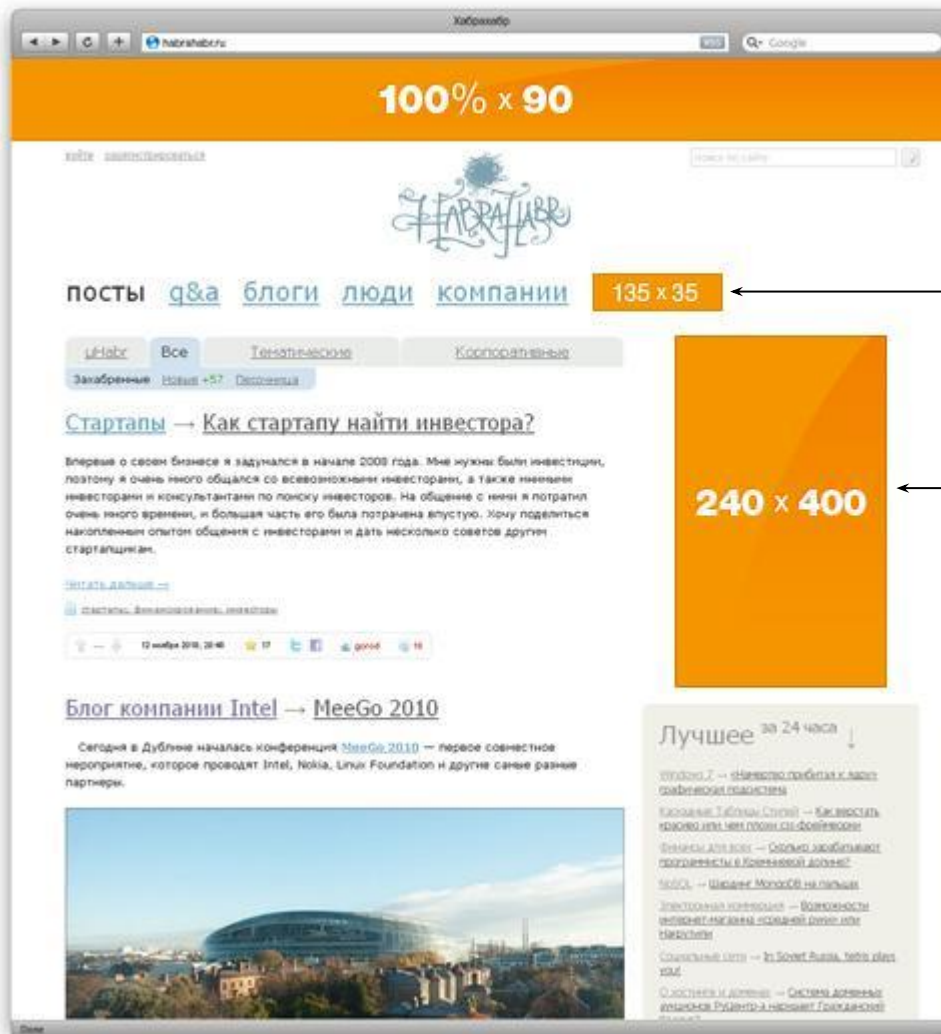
Хабрахабр

habrahabr.ru

Q- Google

100% x 90

войти зарегистрироваться

поиск по сайту

HABRAHABR

посты q&a блоги люди компании 135 x 35

uHabr Все Тематические Корпоративные

Захабренные Новые +57 Песочница

Стартапы → Как стартапу найти инвестора?

Впервые о своем бизнесе я задумался в начале 2008 года. Мне нужны были инвестиции, поэтому я очень много общался со всевозможными инвесторами, а также мнимыми инвесторами и консультантами по поиску инвесторов. На общение с ними я потратил очень много времени, и большая часть его была потрачена впустую. Хочу поделиться накопленным опытом общения с инвесторами и дать несколько советов другим стартапщикам.

Читать дальше →

стартапы, финансирование, инвесторы

12 ноября 2010, 20:46 17 gorod 16

240 x 400

Блог компании Intel → MeeGo 2010

Сегодня в Дублине началась конференция MeeGo 2010 — первое совместное мероприятие, которое проводят Intel, Nokia, Linux Foundation и другие самые разные партнеры.

Лучшее за 24 часа

Windows 7 → «Нечестно пробиться к ядру графической подсистемы

Каскадные Таблицы Стилей → Как верстать красиво или чем плохи css-фреймворки

Финансы для всех → Сколько зарабатывают программисты в Кремниевой долине?

NoSQL → Шардинг MongoDB на пальцах

Электронная коммерция → Возможности интернет-магазина «средней руки» или Накрутили

Социальные сети → In Soviet Russia, tetris plays you!

О хостинге и доменах → Система доменных аукционов Руцентр-а нарушает Гражданский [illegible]

Done